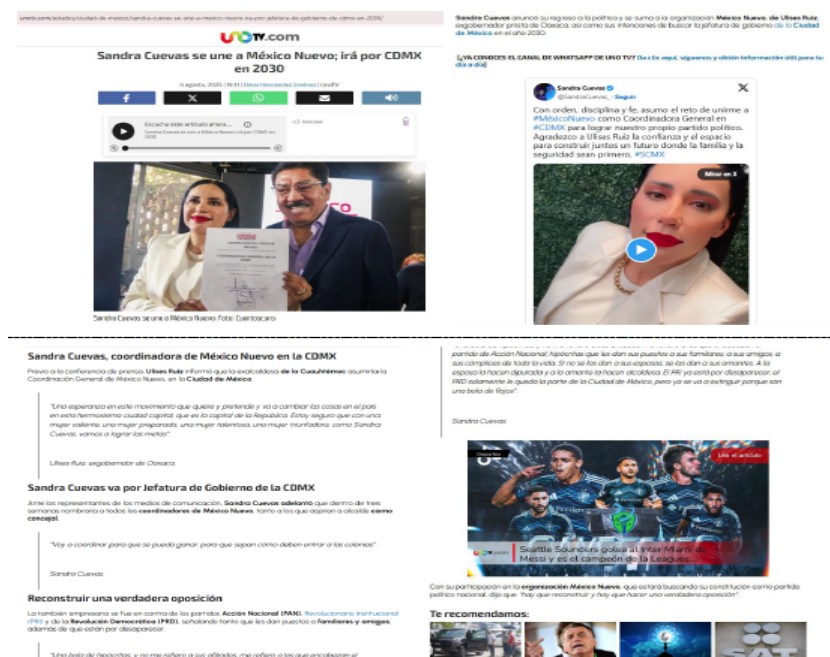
unotv.com/estados/ciudad-de-mexico/sandra-cuevas-se-une-a-mexico-nuevo-ira-por-jefatura-de-gobierno-de-cdmx-en-2030/

UNOTV.com

Sandra Cuevas se une a México Nuevo; irá por CDMX en 2030

4 agosto, 2025 | 19:31 | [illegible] | UnoTV

Escucha este artículo ahora...
Sandra Cuevas se une a México Nuevo; irá por CDMX en 2030

Sandra Cuevas se une a México Nuevo. Foto: Cuartoscuro.

Sandra Cuevas anunció su regreso a la política y se sumó a la organización México Nuevo, de Ulises Ruiz, exgobernador priista de Oaxaca, así como sus intenciones de buscar la Jefatura de gobierno de la Ciudad de México en el año 2030.

¿YA CONOCES EL CANAL DE WHATSAPP DE UNO TV? Da clic aquí, síguenos y obtén información útil para tu día a día

Sandra Cuevas
@SandraCuevas_ · Seguir

Con orden, disciplina y fe, asumo el reto de unirme a #MéxicoNuevo como Coordinadora General en #CDMX para lograr nuestro propio partido político. Agradezco a Ulises Ruiz la confianza y el espacio para construir juntos un futuro donde la familia y la seguridad sean primero. #SCMX

Mirar en X

Sandra Cuevas, coordinadora de México Nuevo en la CDMX

Previo a la conferencia de prensa, Ulises Ruiz informó que la exalcaldesa de la Cuauhtémoc asumiría la Coordinación General de México Nuevo, en la Ciudad de México.

"Una esperanza en este movimiento que quiere y pretende y va a cambiar las cosas en el país en esta hermosísima ciudad capital, que es la capital de la República. Estoy seguro que con una mujer valiente, una mujer preparada, una mujer talentosa, una mujer triunfadora, como Sandra Cuevas, vamos a lograr las metas".

Ulises Ruiz, exgobernador de Oaxaca

Sandra Cuevas va por Jefatura de Gobierno de la CDMX

Junto los representantes de los medios de comunicación, Sandra Cuevas adelantó que dentro de tres semanas nombraría a todos los coordinadores de México Nuevo, tanto a los que aspiran a alcaldía como concejal.

"Voy a coordinar para que se pueda ganar, para que sepan cómo deben entrar a las colonias".

Sandra Cuevas

Reconstruir una verdadera oposición

La también empresaria se fue en contra de los partidos Acción Nacional (PAN), Revolucionario Institucional (PRI) y de la Revolución Democrática (PRD), señalando tanto que les dan puestos a familiares y amigos, además de que están por desaparecer.

"Una bola de hipócritas, y no me refiero a sus afiliados, me refiero a los que encabezan el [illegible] partido de Acción Nacional, hipócritas que les dan sus puestos a sus familiares, a sus amigos, a sus cómplices de toda la vida. Si no se los dan a sus esposas, se los dan a sus amantes. A la esposa la hacen diputada y a la amante la hacen alcaldesa. El PRI ya está por desaparecer, al PRD solamente le queda la parte de la Ciudad de México, pero ya se va a extinguir porque son una bola de flojos".

Sandra Cuevas

Deportes
Lee el artículo
Seattle Sounders golea al Inter Miami de Messi y es el campeón de la Leagues

Con su participación en la organización México Nuevo, que estará buscando su constitución como partido político nacional, dijo que "hay que reconstruir y hay que hacer una verdadera oposición".

Te recomendamos: